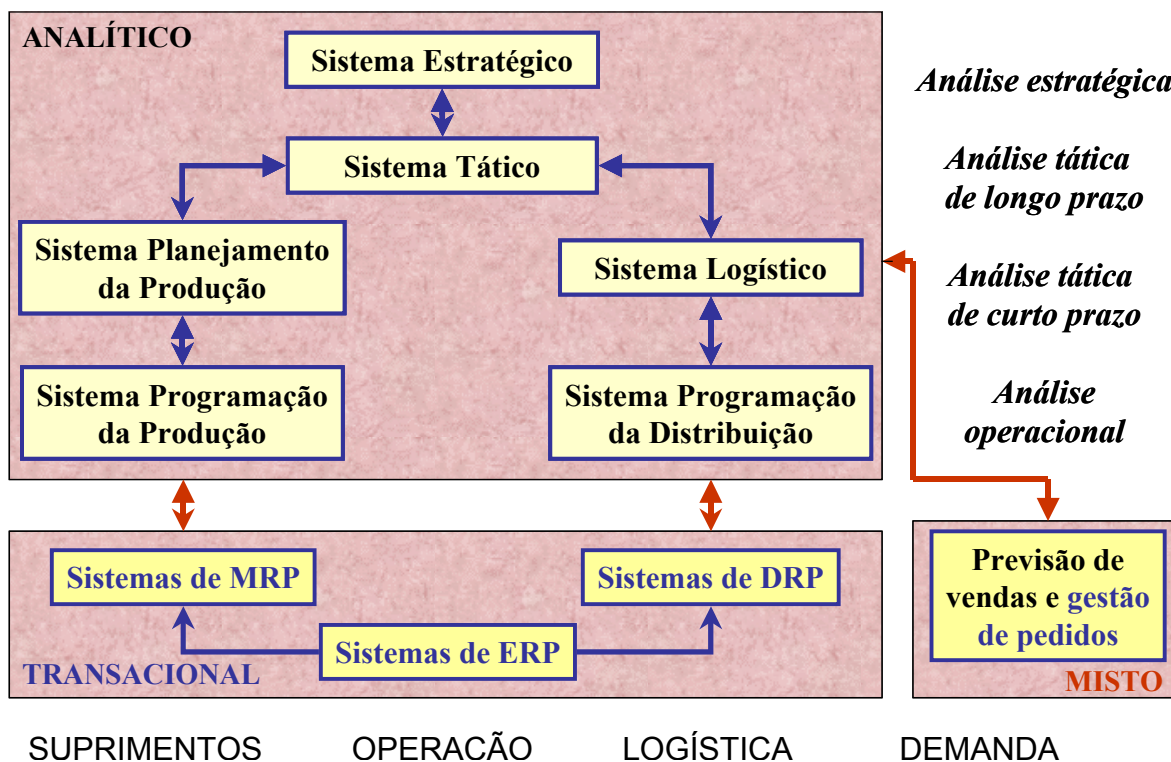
ANALÍTICO

Sistema Estratégico

Sistema Tático

Sistema Planejamento da Produção

Sistema Logístico

Sistema Programação da Produção

Sistema Programação da Distribuição

Análise estratégica

Análise tática de longo prazo

Análise tática de curto prazo

Análise operacional

Sistemas de MRP

Sistemas de DRP

Sistemas de ERP

TRANSACIONAL

Previsão de vendas e gestão de pedidos

MISTO

SUPRIMENTOS OPERACÃO LOGÍSTICA DEMANDA